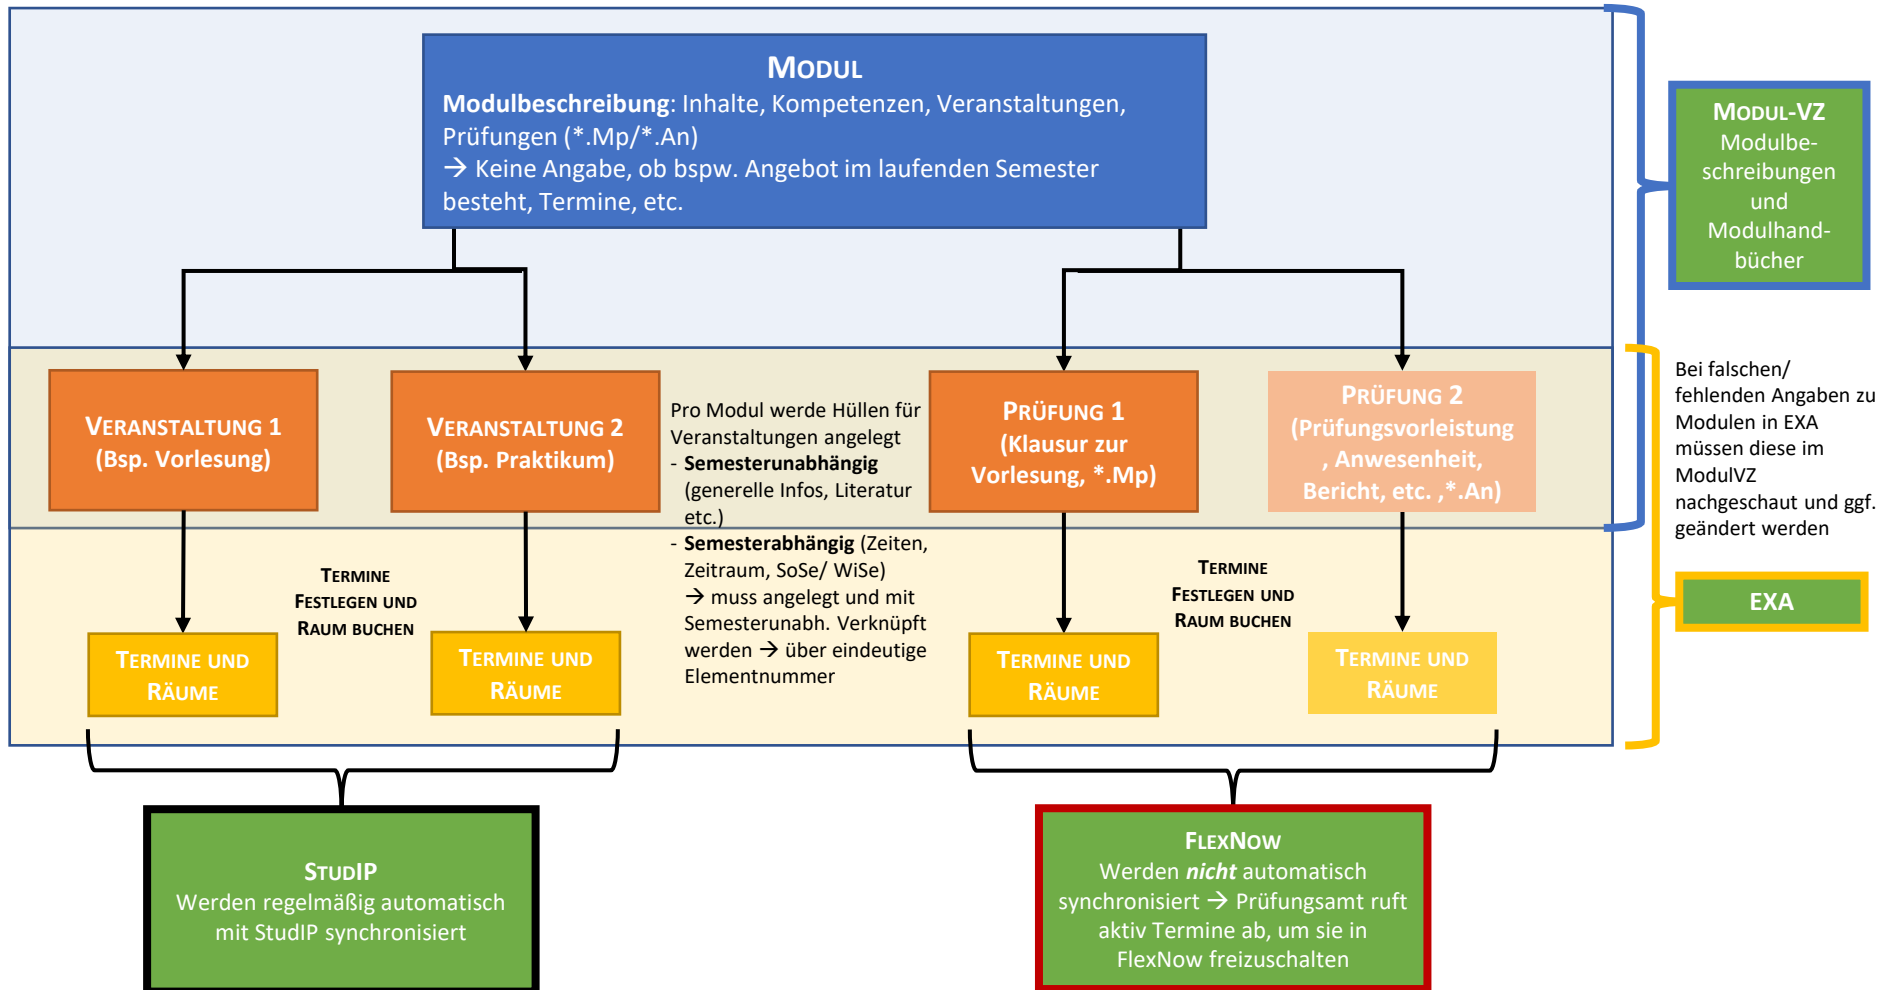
MODUL
**Modulbeschreibung**: Inhalte, Kompetenzen, Veranstaltungen, Prüfungen (*.Mp/*.An)
→ Keine Angabe, ob bspw. Angebot im laufenden Semester besteht, Termine, etc.

MODUL-VZ
Modulbeschreibungen und Modulhandbücher

VERANSTALTUNG 1
(Bsp. Vorlesung)

VERANSTALTUNG 2
(Bsp. Praktikum)

Pro Modul werde Hüllen für Veranstaltungen angelegt
- **Semesterunabhängig** (generelle Infos, Literatur etc.)
- **Semesterabhängig** (Zeiten, Zeitraum, SoSe/ WiSe)
→ muss angelegt und mit Semesterunabh. Verknüpft werden → über eindeutige Elementnummer

PRÜFUNG 1
(Klausur zur Vorlesung, *.Mp)

PRÜFUNG 2
(Prüfungsvorleistung , Anwesenheit, Bericht, etc. ,*.An)

Bei falschen/ fehlenden Angaben zu Modulen in EXA müssen diese im ModulVZ nachgeschaut und ggf. geändert werden

TERMINE FESTLEGEN UND RAUM BUCHEN

TERMINE FESTLEGEN UND RAUM BUCHEN

TERMINE UND RÄUME

TERMINE UND RÄUME

TERMINE UND RÄUME

TERMINE UND RÄUME

EXA

STUDIP
Werden regelmäßig automatisch mit StudIP synchronisiert

FLEXNOW
Werden ***nicht*** automatisch synchronisiert → Prüfungsamt ruft aktiv Termine ab, um sie in FlexNow freizuschalten